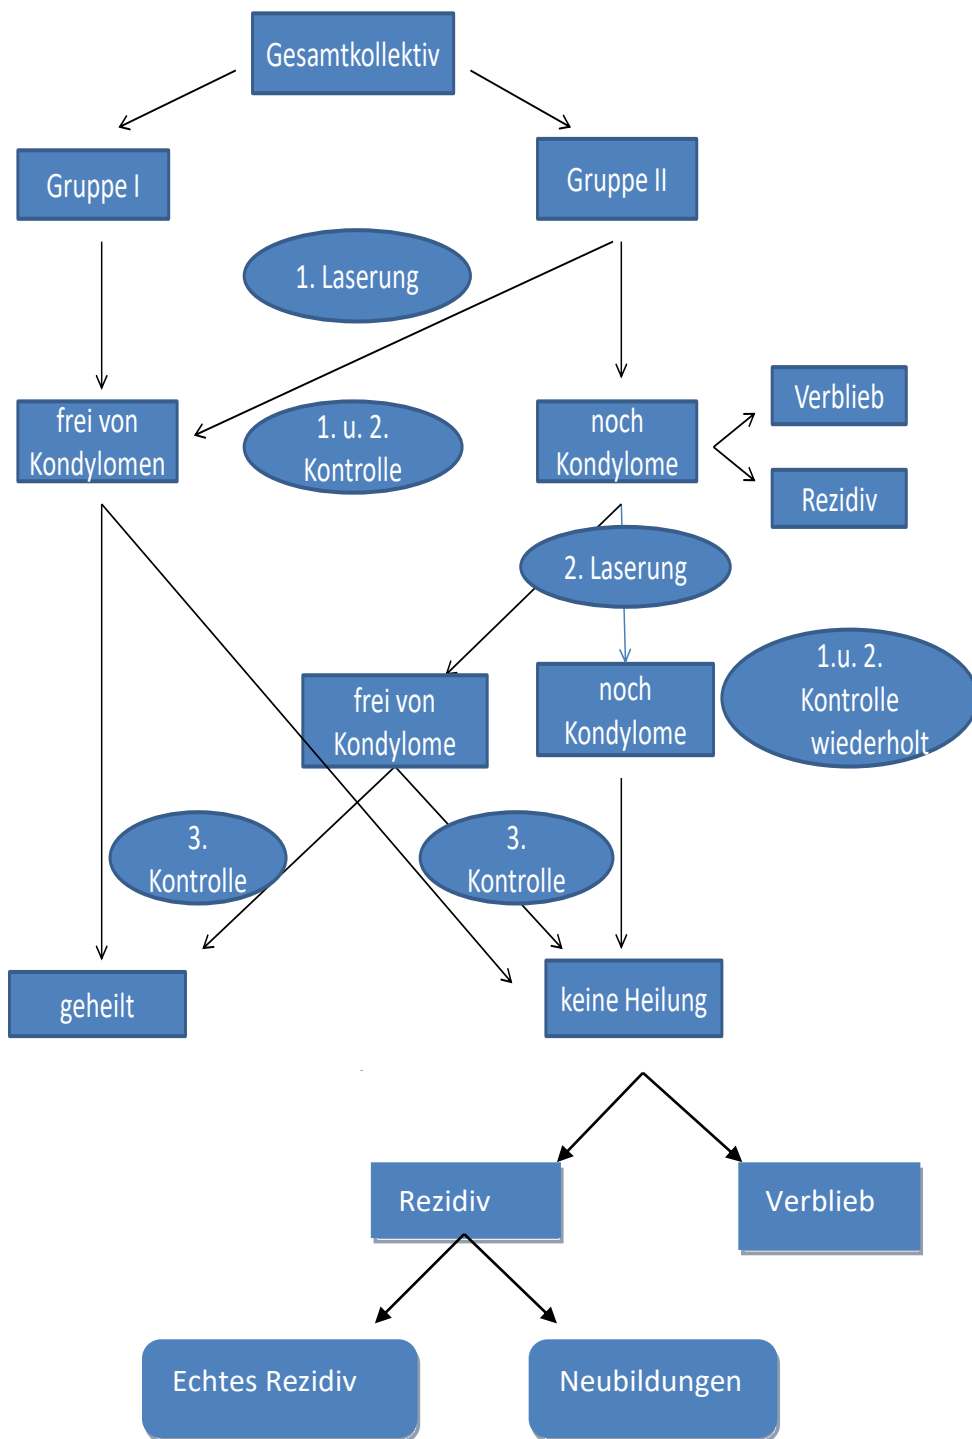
Gesamtkollektiv

Gruppe I

Gruppe II

1. Laserung

frei von Kondylomen

1. u. 2. Kontrolle

noch Kondylome

Verblieb

Rezidiv

2. Laserung

frei von Kondylome

noch Kondylome

1.u. 2. Kontrolle wiederholt

3. Kontrolle

3. Kontrolle

geheilt

keine Heilung

Rezidiv

Verblieb

Echtes Rezidiv

Neubildungen